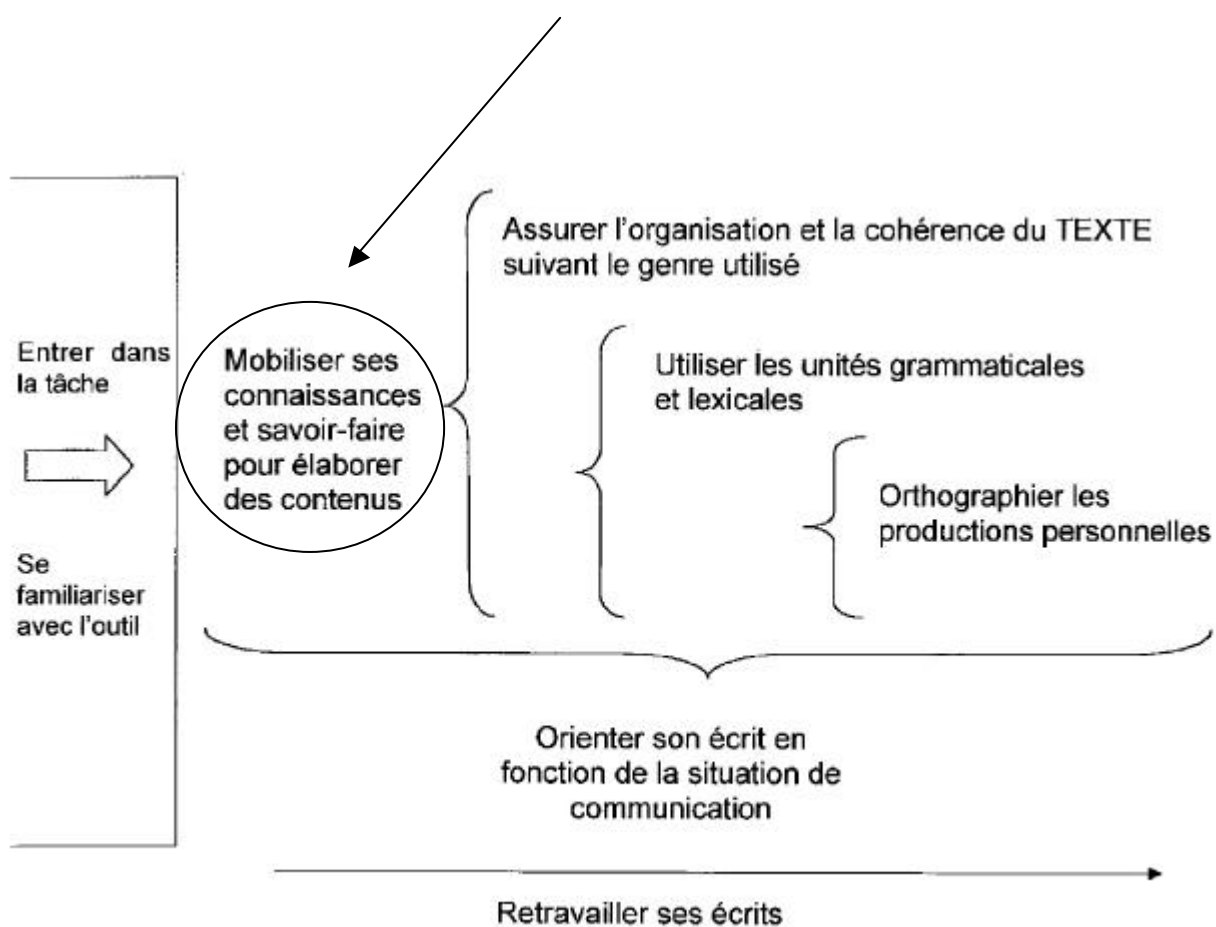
Entrer dans la tâche

Se familiariser avec l'outil

Mobiliser ses connaissances et savoir-faire pour élaborer des contenus

Assurer l'organisation et la cohérence du TEXTE suivant le genre utilisé

Utiliser les unités grammaticales et lexicales

Orthographier les productions personnelles

Orienter son écrit en fonction de la situation de communication

Retravailler ses écrits